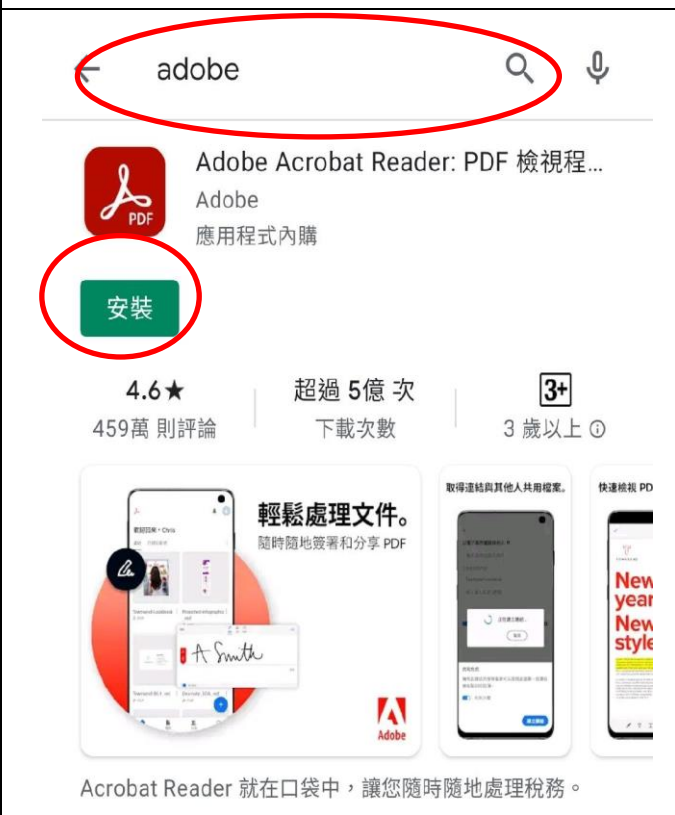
adobe

PDF

Adobe Acrobat Reader: PDF 檢視程...
Adobe
應用程式內購

安裝

4.6★
459萬 則評論

超過 5億 次
下載次數

3+
3 歲以上

輕鬆處理文件。
隨時隨地簽署和分享 PDF

Adobe

取得連結與其他人共用檔案。

快速檢視 PD

New year New style

Acrobat Reader 就在口袋中，讓您隨時隨地處理稅務。